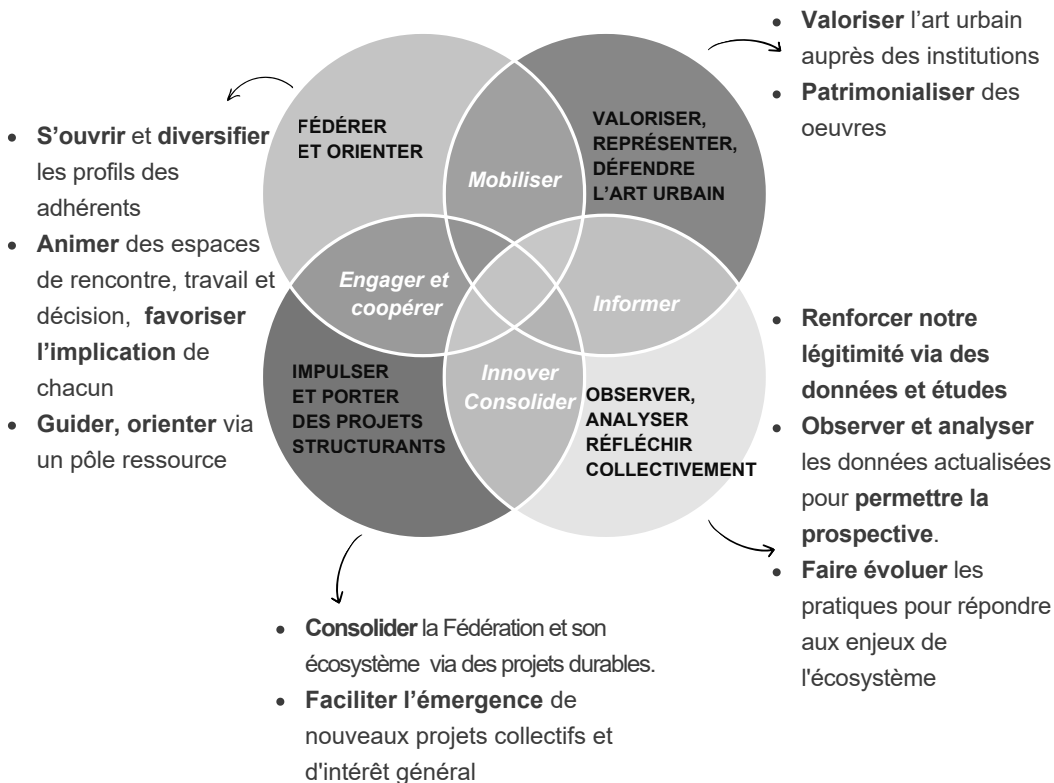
- Valoriser l'art urbain auprès des institutions
- Patrimonialiser des oeuvres

- S'ouvrir et diversifier les profils des adhérents
- Animer des espaces de rencontre, travail et décision, favoriser l'implication de chacun
- Guider, orienter via un pôle ressource

FÉDÉRER ET ORIENTER

Mobiliser

VALORISER, REPRÉSENTER, DÉFENDRE L'ART URBAIN

Engager et coopérer

Informer

IMPULSER ET PORTER DES PROJETS STRUCTURANTS

Innover Consolider

OBSERVER, ANALYSER RÉFLÉCHIR COLLECTIVEMENT

- Renforcer notre légitimité via des données et études
- Observer et analyser les données actualisées pour permettre la prospective.
- Faire évoluer les pratiques pour répondre aux enjeux de l'écosystème

- Consolider la Fédération et son écosystème via des projets durables.
- Faciliter l'émergence de nouveaux projets collectifs et d'intérêt général